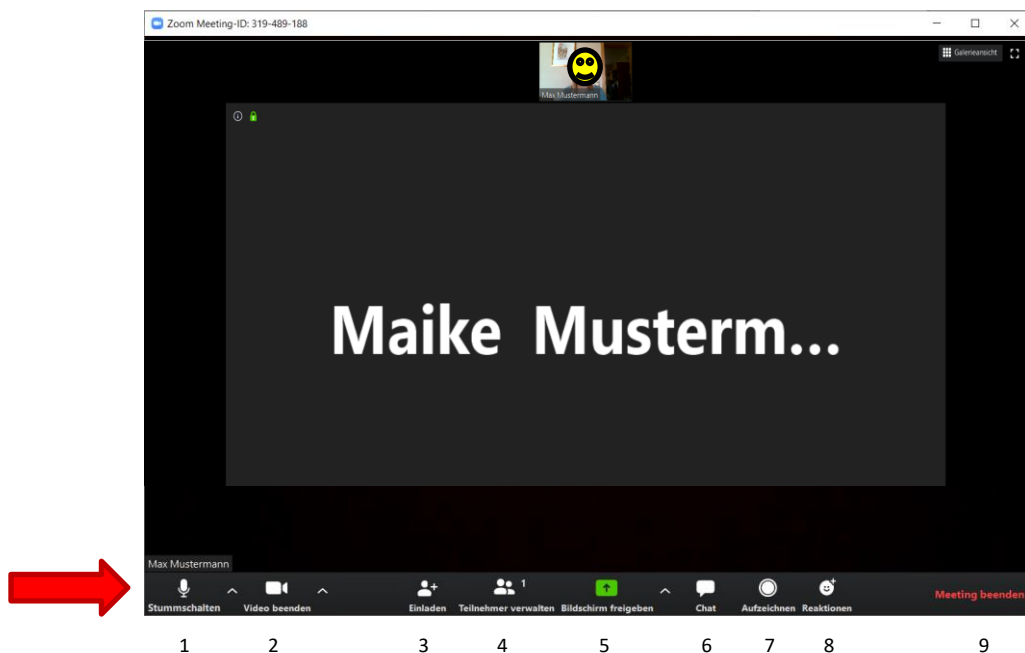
Zoom Meeting-ID: 319-489-188

Galerieansicht

Max Mustermann

Maike Musterm...

Max Mustermann

Stummschalten
Video beenden
Einladen
1
Teilnehmer verwalten
Bildschirm freigeben
Chat
Aufzeichnen
Reaktionen
Meeting beenden

1 2 3 4 5 6 7 8 9